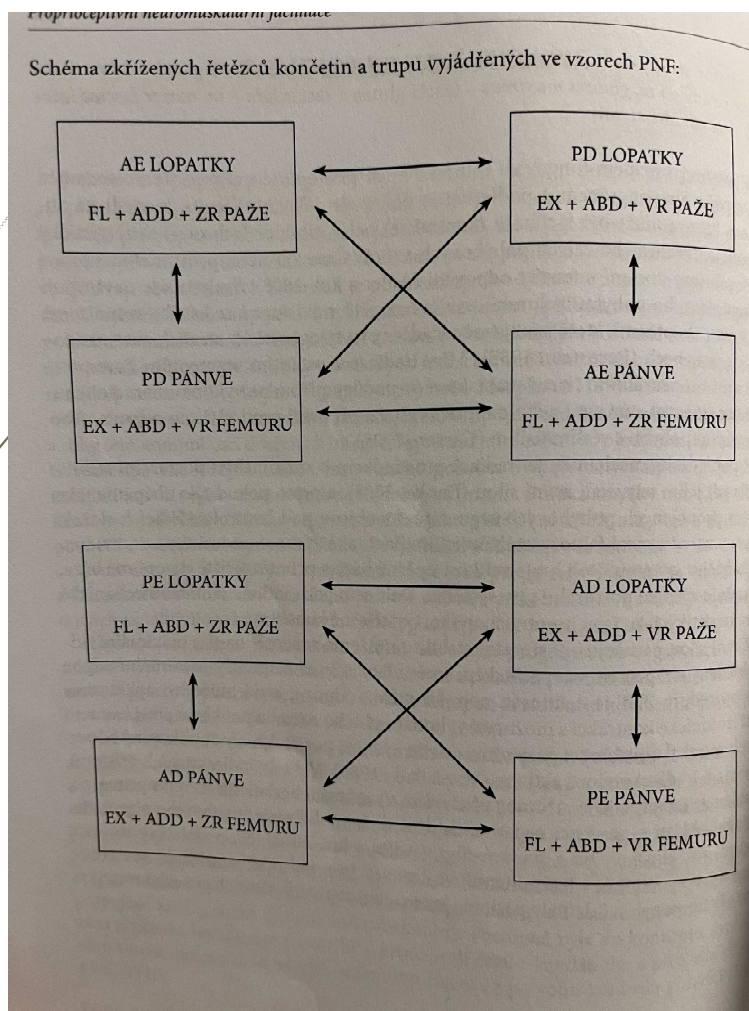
Proprioceptivní neuromuskulární facilitace

Schéma zkřížených řetězců končetin a trupu vyjádřených ve vzorech PNF:

AE LOPATKY
FL + ADD + ZR PAŽE

PD LOPATKY
EX + ABD + VR PAŽE

PD PÁNVE
EX + ABD + VR FEMURU

AE PÁNVE
FL + ADD + ZR FEMURU

PE LOPATKY
FL + ABD + ZR PAŽE

AD LOPATKY
EX + ADD + VR PAŽE

AD PÁNVE
EX + ADD + ZR FEMURU

PE PÁNVE
FL + ABD + VR FEMURU